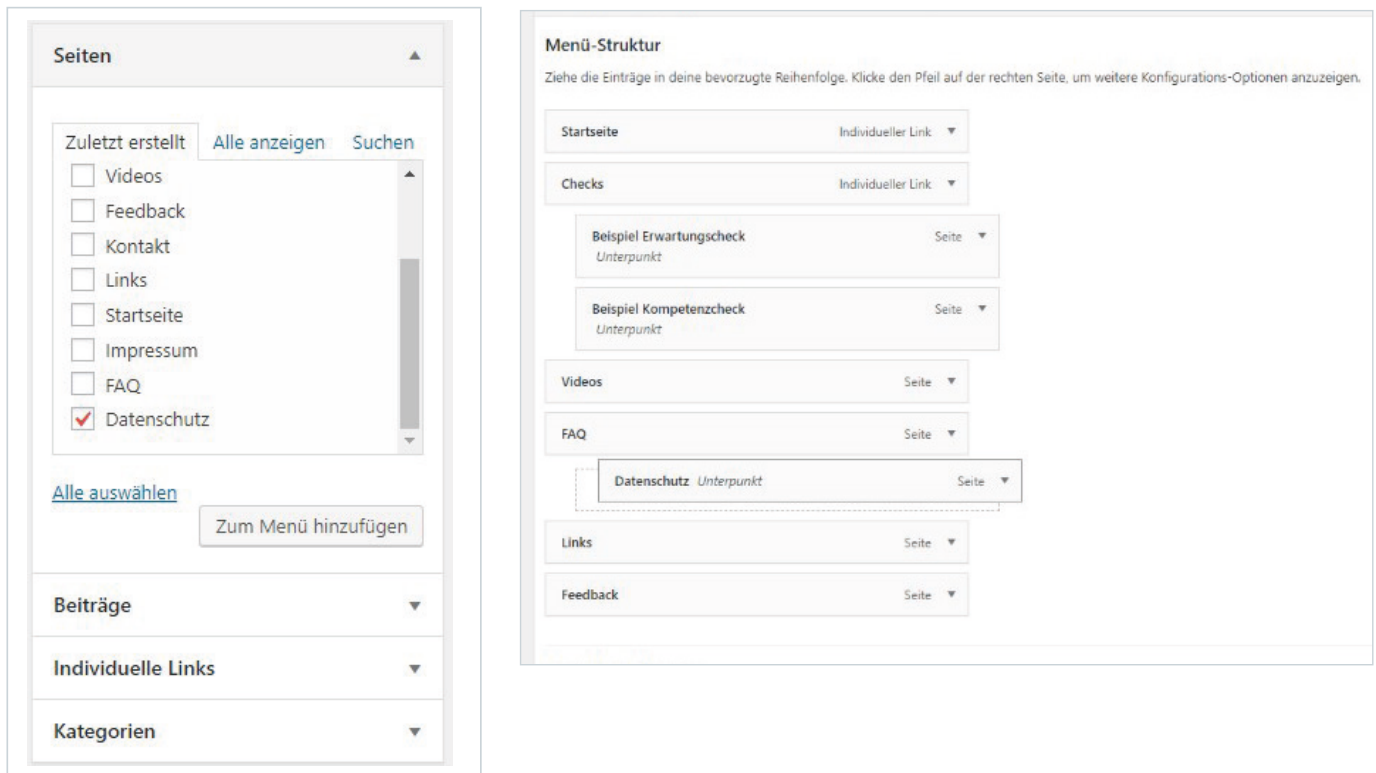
Seiten

Zuletzt erstellt | Alle anzeigen | Suchen

Videos
Feedback
Kontakt
Links
Startseite
Impressum
FAQ
Datenschutz

Alle auswählen

Zum Menü hinzufügen

Beiträge

Individuelle Links

Kategorien

Menü-Struktur

Ziehe die Einträge in deine bevorzugte Reihenfolge. Klicke den Pfeil auf der rechten Seite, um weitere Konfigurations-Optionen anzuzeigen.

Startseite Individueller Link

Checks Individueller Link

Beispiel Erwartungscheck Unterpunkt Seite

Beispiel Kompetenzcheck Unterpunkt Seite

Videos Seite

FAQ Seite

Datenschutz Unterpunkt Seite

Links Seite

Feedback Seite